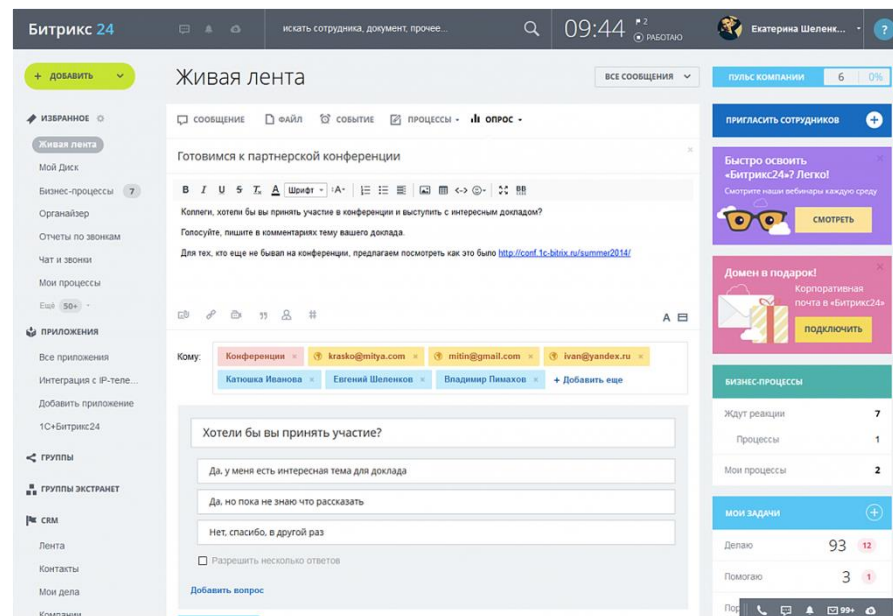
Битрикс 24

искать сотрудника, документ, прочее...

09:44 2 РАБОТАЮ

Екатерина Шеленк...

?

+ ДОБАВИТЬ

Живая лента

ВСЕ СООБЩЕНИЯ

ПУЛЬС КОМПАНИИ 6 0%

ИЗБРАННОЕ

Живая лента

Мой Диск

Бизнес-процессы 7

Органайзер

Отчеты по звонкам

Чат и звонки

Мои процессы

Ещё 50+

ПРИЛОЖЕНИЯ

Все приложения

Интеграция с IP-теле...

Добавить приложение

1С+Битрикс24

ГРУППЫ

ГРУППЫ ЭКСТРАНЕТ

CRM

Лента

Контакты

Мои дела

Компании

СООБЩЕНИЕ ФАЙЛ СОБЫТИЕ ПРОЦЕССЫ ОПРОС

Готовимся к партнерской конференции

B I U S Tx A Шрифт A

Коллеги, хотели бы вы принять участие в конференции и выступить с интересным докладом?

Голосуйте, пишите в комментариях тему вашего доклада.

Для тех, кто еще не бывал на конференции, предлагаем посмотреть как это было http://conf.1c-bitrix.ru/summer2014/

A

Кому: Конференция × krasko@mitya.com × mitin@gmail.com × ivan@yandex.ru × Катюшка Иванова × Евгений Шеленков × Владимир Пимахов × + Добавить еще

Хотели бы вы принять участие?

Да, у меня есть интересная тема для доклада

Да, но пока не знаю что рассказать

Нет, спасибо, в другой раз

Разрешить несколько ответов

Добавить вопрос

ПРИГЛАСИТЬ СОТРУДНИКОВ

Быстро освоить «Битрикс24»? Легко!

Смотрите наши вебинары каждую среду

СМОТРЕТЬ

Домен в подарок!

Корпоративная почта в «Битрикс24»

ПОДКЛЮЧИТЬ

БИЗНЕС-ПРОЦЕССЫ

Ждут реакции 7

Процессы 1

Мои процессы 2

МОИ ЗАДАЧИ

Делаю 93 12

Помогаю 3 1

Пор

99+